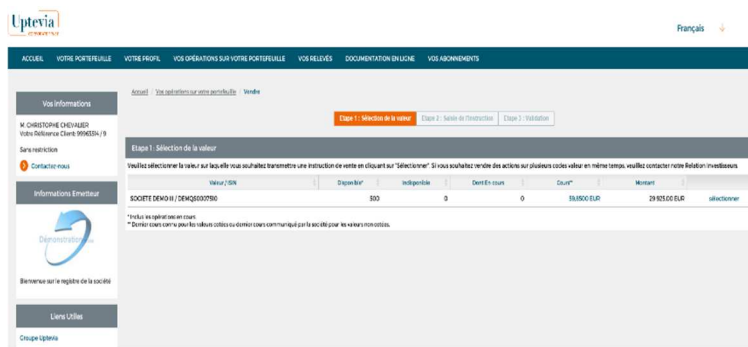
Uptevia

Français

ACCUEIL VOTRE PORTEFEUILLE VOTRE PROFIL VOS OPÉRATIONS SUR VOTRE PORTEFEUILLE VOS RELEVÉS DOCUMENTATION EN LIGNE VOS ABONNEMENTS

Vos informations

M. CHRISTOPHE CHEVALIER
Votre Référence Client: 99065114 / 9

Sans restriction

Contactez-nous

Informations Emetteur

Démonstration

Bienvenue sur le registre de la société

Liens Utiles

Groupe Uptevia

Accueil > Vos opérations sur votre portefeuille > Vendre

Etape 1 : Sélection de la valeur | Etape 2 : Saisie de l'instruction | Etape 3 : Validation

Etape 1 : Sélection de la valeur

Veuillez sélectionner la valeur sur laquelle vous souhaitez transmettre une instruction de vente en cliquant sur "Sélectionner". Si vous souhaitez rendre des actions sur plusieurs codes valeur en même temps, veuillez contacter notre Relation Investisseurs.

| Valeur / ISIN | Disponible* | Indisponible | Dont En cours | Cours** | Montant | |
|---|---|---|---|---|---|---|
| SOCIETE DEMO III / DEMQS0007510 | 500 | 0 | 0 | 59,8500 EUR | 29 925,00 EUR | sélectionner |

* Inclus les opérations en cours
** Dernier cours connu pour les valeurs cotées ou dernier cours communiqué par la société pour les valeurs non cotées.